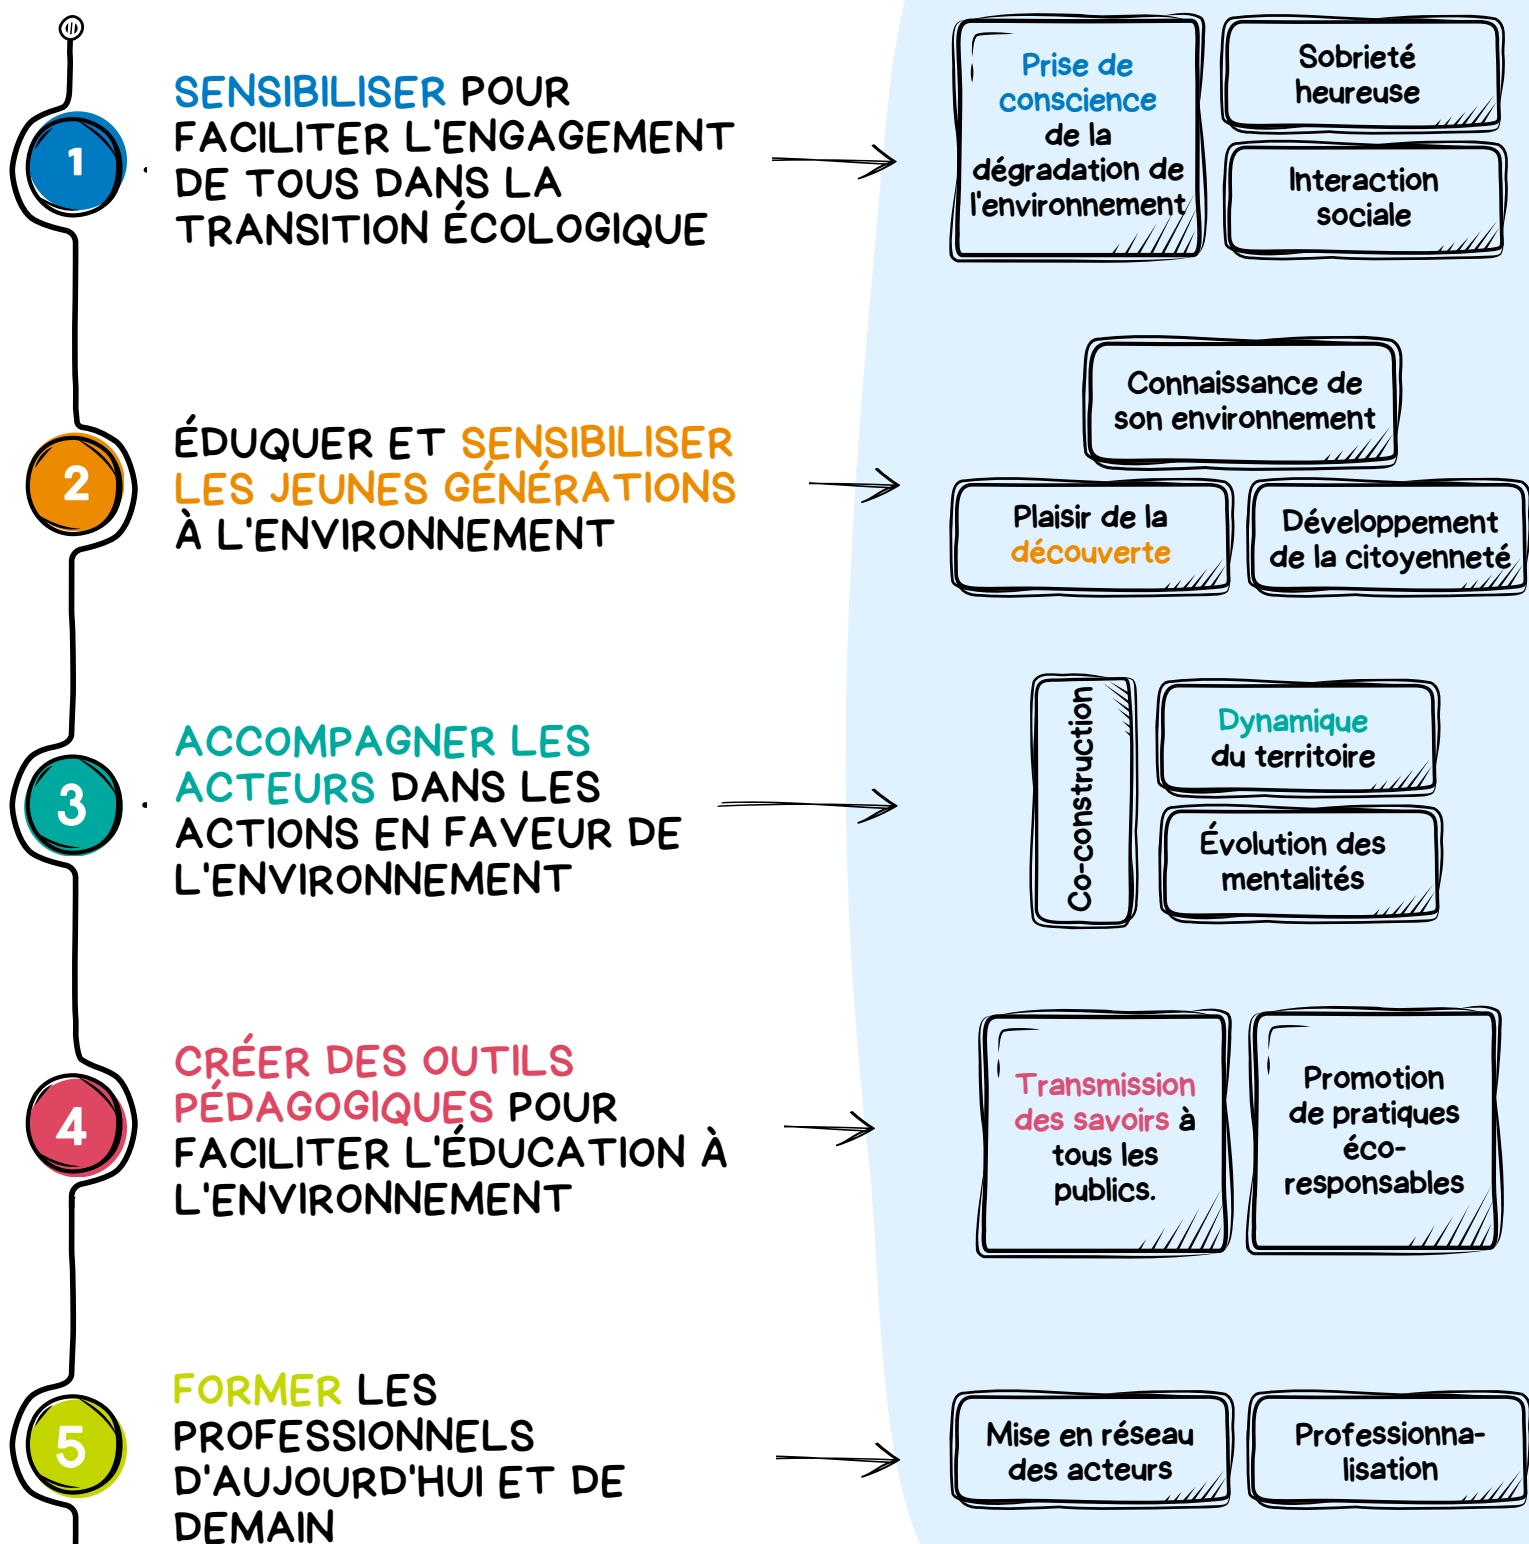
1
SENSIBILISER POUR FACILITER L'ENGAGEMENT DE TOUS DANS LA TRANSITION ÉCOLOGIQUE

Prise de conscience de la dégradation de l'environnement

Sobriété heureuse

Interaction sociale

2
ÉDUQUER ET SENSIBILISER LES JEUNES GÉNÉRATIONS À L'ENVIRONNEMENT

Connaissance de son environnement

Plaisir de la découverte

Développement de la citoyenneté

3
ACCOMPAGNER LES ACTEURS DANS LES ACTIONS EN FAVEUR DE L'ENVIRONNEMENT

Co-construction

Dynamique du territoire

Évolution des mentalités

4
CRÉER DES OUTILS PÉDAGOGIQUES POUR FACILITER L'ÉDUCATION À L'ENVIRONNEMENT

Transmission des savoirs à tous les publics.

Promotion de pratiques éco-responsables

5
FORMER LES PROFESSIONNELS D'AUJOURD'HUI ET DE DEMAIN

Mise en réseau des acteurs

Professionnalisation